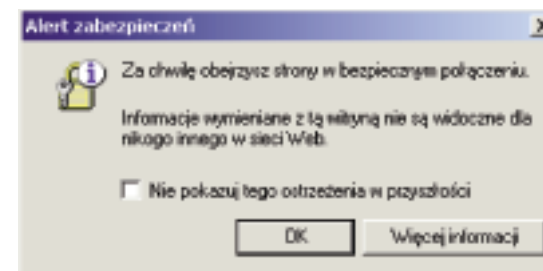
Alert zabezpieczeń

Za chwilę obejrzysz strony w bezpiecznym połączeniu.

Informacje wymieniane z tą witryną nie są widoczne dla nikogo innego w sieci Web.

Nie pokazuj tego ostrzeżenia w przyszłości

OK

Więcej informacji